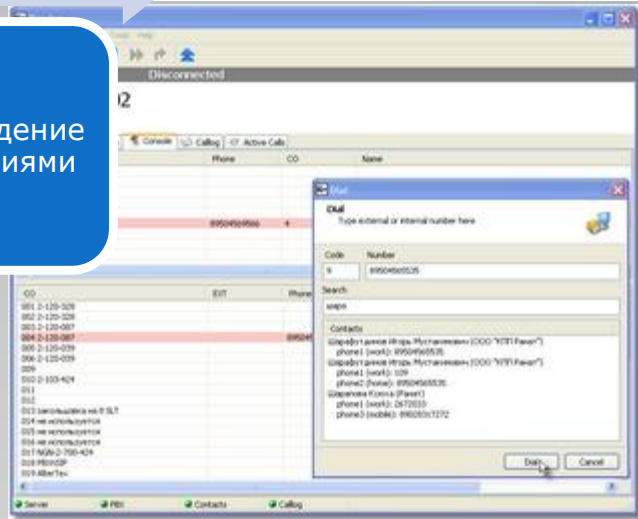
дение
иями

Tools Help

Disconnected

02

Console | Calllog | Active Calls

Phone | CO | Name

89504569566 | 4

CO | EXT | Phone

001 2-120-328
002 2-120-328
003 2-120-087
004 2-120-087
005 2-120-039
006 2-120-039
009
010 2-103-424
011
012
013 заглушка на 8 SLT
014 не используется
015 не используется
016 не используется
017 NGN-2-700-424
018 PBXVSIP
019 AlberTex

Dial

Dial
Type external or internal number here

Code | Number
9 | 89504560535

Search
шара

Contacts
Шарафутдинов Игорь Мустакимович (ООО "КПП Ракит")
phone1 (work): 89504560535
Шарафутдинов Игорь Мустакимович (ООО "КПП Ракит")
phone1 (work): 109
phone2 (home): 89504560535
Шарапова Ксения (Ракит)
phone1 (work): 2672010
phone3 (mobile): 89520317272

Dial | Cancel

Server | PBX | Contacts | Calllog